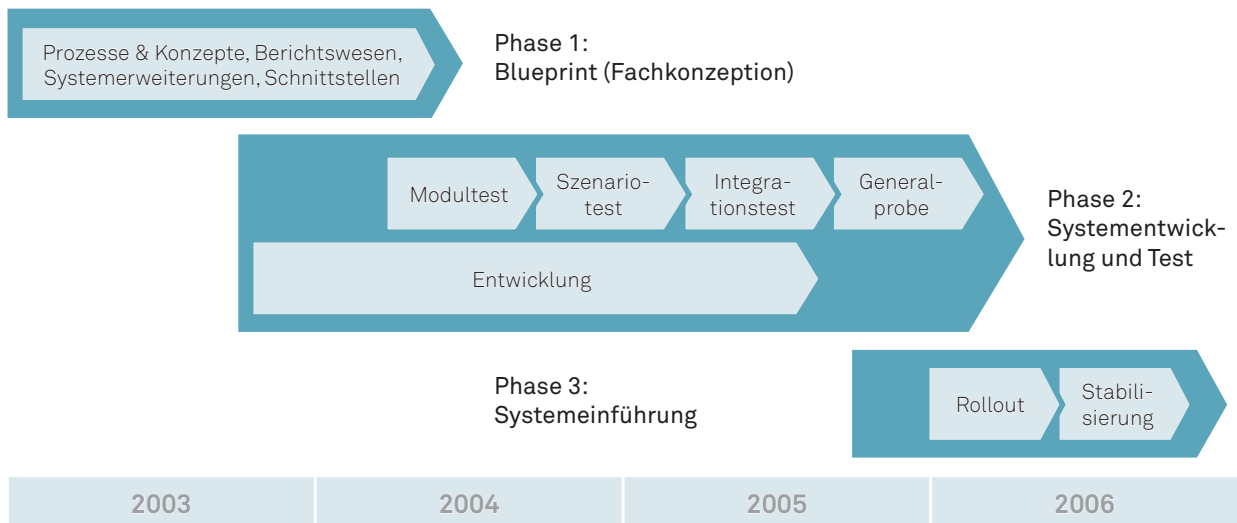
Prozesse & Konzepte, Berichtswesen, Systemerweiterungen, Schnittstellen

Phase 1:
Blueprint (Fachkonzeption)

Modultest

Szenariotest

Integrationstest

Generalprobe

Entwicklung

Phase 2:
Systementwicklung und Test

Phase 3:
Systemeinführung

Rollout

Stabilisierung

| 2003 | 2004 | 2005 | 2006 |
|---|---|---|---|